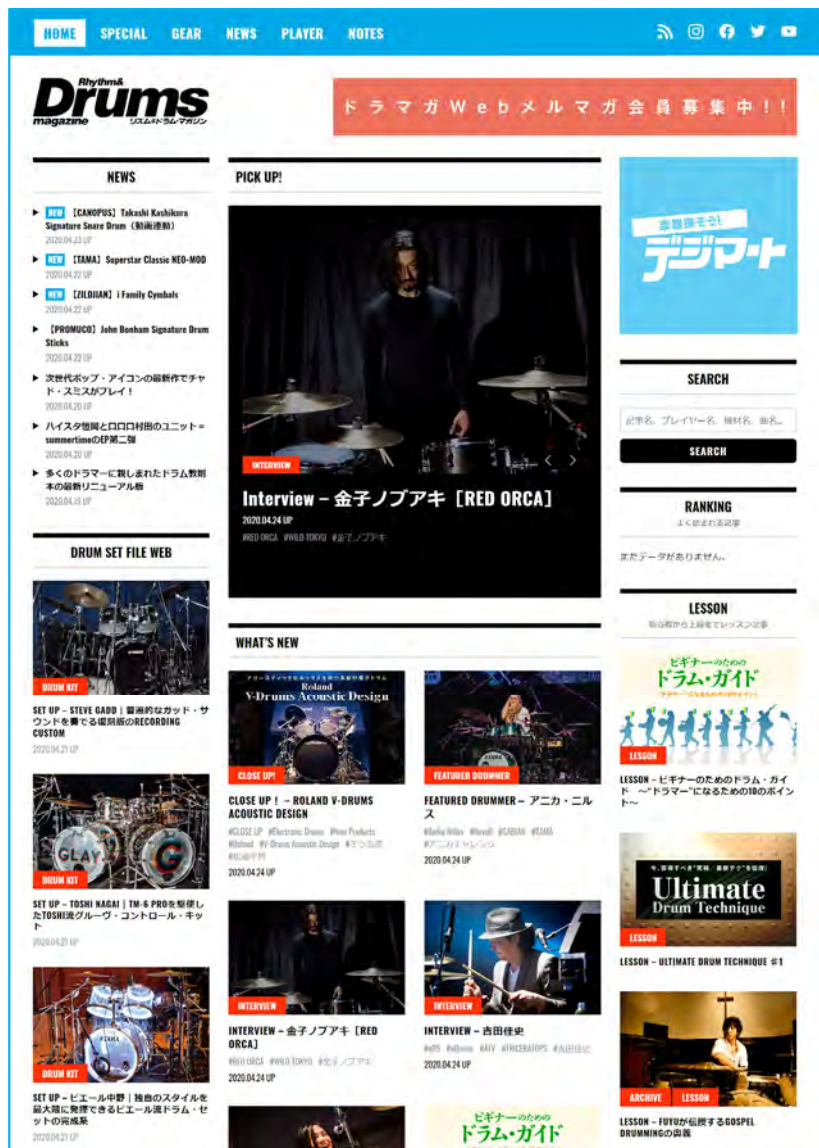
HOME SPECIAL GEAR NEWS PLAYER NOTES

Rhythm& Drums magazine リズム&ドラム・マガジン

ドラマガWebメルマガ会員募集中!!

NEWS

NEW 【CANOPUS】Takashi Kashikura Signature Snare Drum（動画連動）
2020.04.23 UP

NEW 【TAMA】Superstar Classic NEO-MOD
2020.04.22 UP

NEW 【ZILDJIAN】i Family Cymbals
2020.04.22 UP

【PROMUCO】John Bonham Signature Drum Sticks
2020.04.22 UP

次世代ポップ・アイコンの最新作でチャド・スミスがプレイ！
2020.04.20 UP

ハイスタ恒岡と口口口村田のユニット＝summertimeのEP第二弾
2020.04.20 UP

多くのドラマーに親しまれたドラム教則本の最新リニューアル版
2020.04.13 UP

DRUM SET FILE WEB

DRUM KIT
SET UP – STEVE GADD｜普遍的なガッド・サウンドを奏でる復刻版のRECORDING CUSTOM
2020.04.21 UP

DRUM KIT
SET UP – TOSHI NAGAI｜TM-6 PROを駆使したTOSHI流グルーヴ・コントロール・キット
2020.04.21 UP

DRUM KIT
SET UP – ピエール中野｜独自のスタイルを最大限に発揮できるピエール流ドラム・セットの完成系
2020.04.21 UP

PICK UP!

INTERVIEW
Interview – 金子ノブアキ［RED ORCA］
2020.04.24 UP
#RED ORCA #WILD TOKYO #金子ノブアキ

WHAT'S NEW

Roland V-Drums Acoustic Design
CLOSE UP!
CLOSE UP！ – ROLAND V-DRUMS ACOUSTIC DESIGN
#CLOSE UP #Electronic Drums #New Products #Roland #V-Drums Acoustic Design #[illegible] #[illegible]
2020.04.24 UP

FEATURED DRUMMER
FEATURED DRUMMER – アニカ・ニルス
#Anika Nilles #Nevell #SABIAN #TAMA #アニカ・ニルス
2020.04.24 UP

INTERVIEW
INTERVIEW – 金子ノブアキ［RED ORCA］
#RED ORCA #WILD TOKYO #金子ノブアキ
2020.04.24 UP

INTERVIEW
INTERVIEW – 吉田佳史
#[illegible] #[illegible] #AIY #TRICERATOPS #吉田佳史
2020.04.24 UP

ビギナーのための ドラム・ガイド

楽器探そう! デジマート

SEARCH
記事名、プレイヤー名、機材名、曲名。
SEARCH

RANKING
よく読まれる記事
まだデータがありません。

LESSON
初心者から上級者までレッスン記事

ビギナーのための ドラム・ガイド
LESSON
LESSON – ビギナーのためのドラム・ガイド ～"ドラマー"になるための10のポイント～

Ultimate Drum Technique
LESSON
LESSON – ULTIMATE DRUM TECHNIQUE #1

ARCHIVE LESSON
LESSON – FUYUが伝授するGOSPEL DRUMMINGの奥義